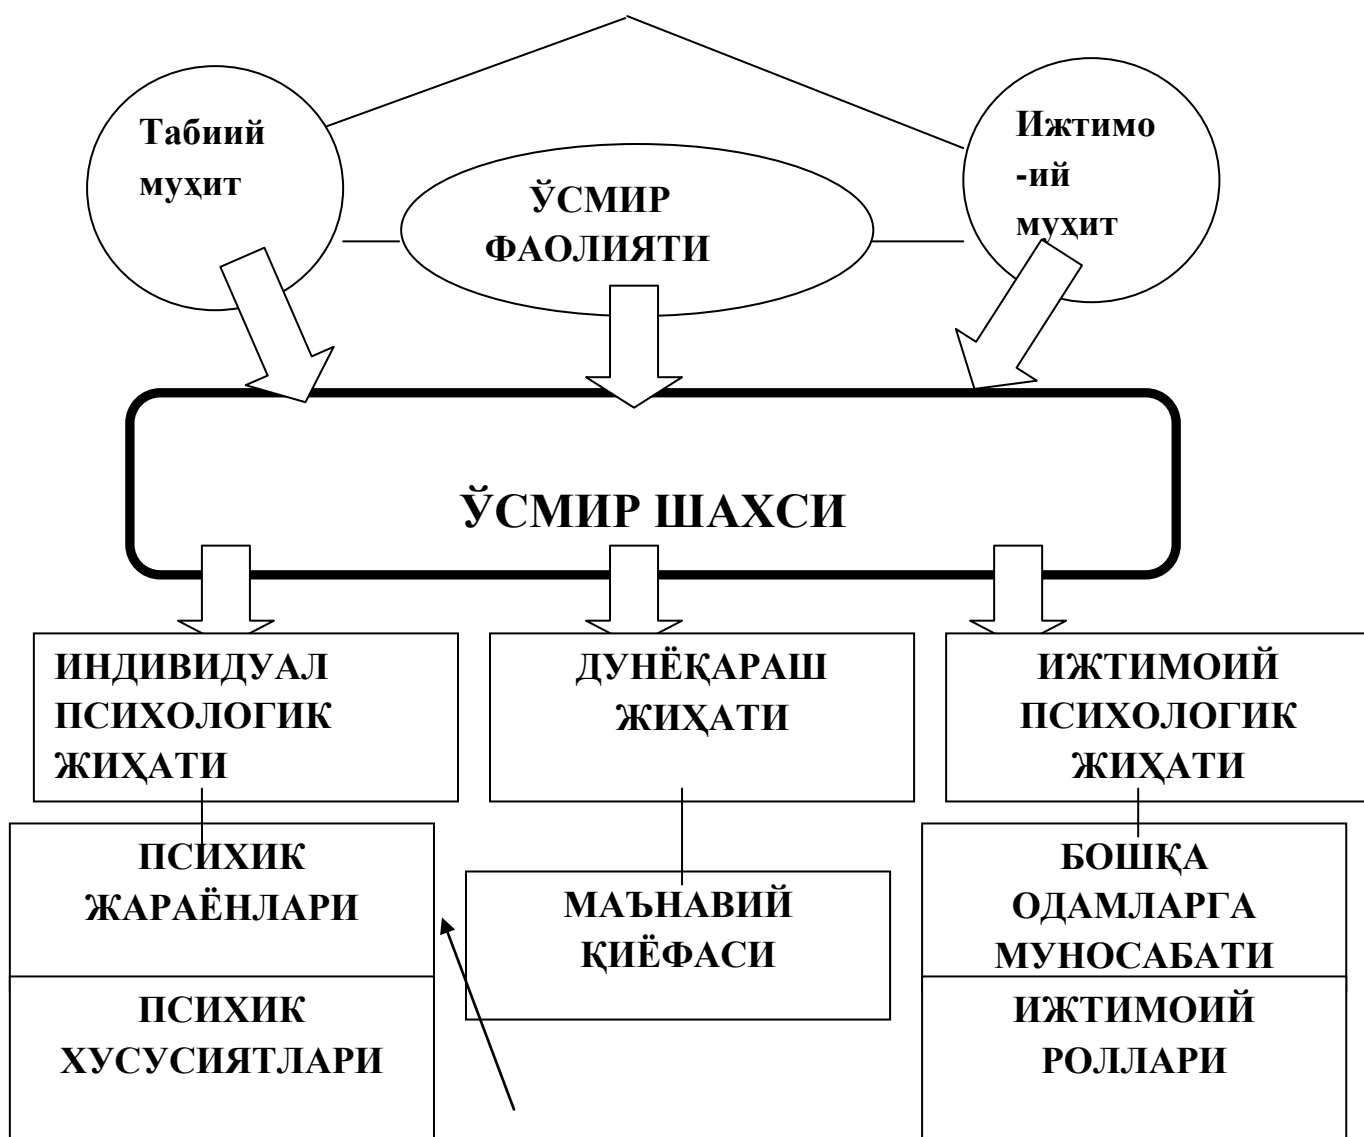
Табиий муҳит

ЎСМИР ФАОЛИЯТИ

Ижтимо -ий муҳит

ЎСМИР ШАХСИ

ИНДИВИДУАЛ ПСИХОЛОГИК ЖИҲАТИ

ДУНЁҚАРАШ ЖИҲАТИ

ИЖТИМОИЙ ПСИХОЛОГИК ЖИҲАТИ

ПСИХИК ЖАРАЁНЛАРИ

ПСИХИК ХУСУСИЯТЛАРИ

МАЪНАВИЙ ҚИЁФАСИ

БОШҚА ОДАМЛАРГА МУНОСАБАТИ

ИЖТИМОИЙ РОЛЛАРИ